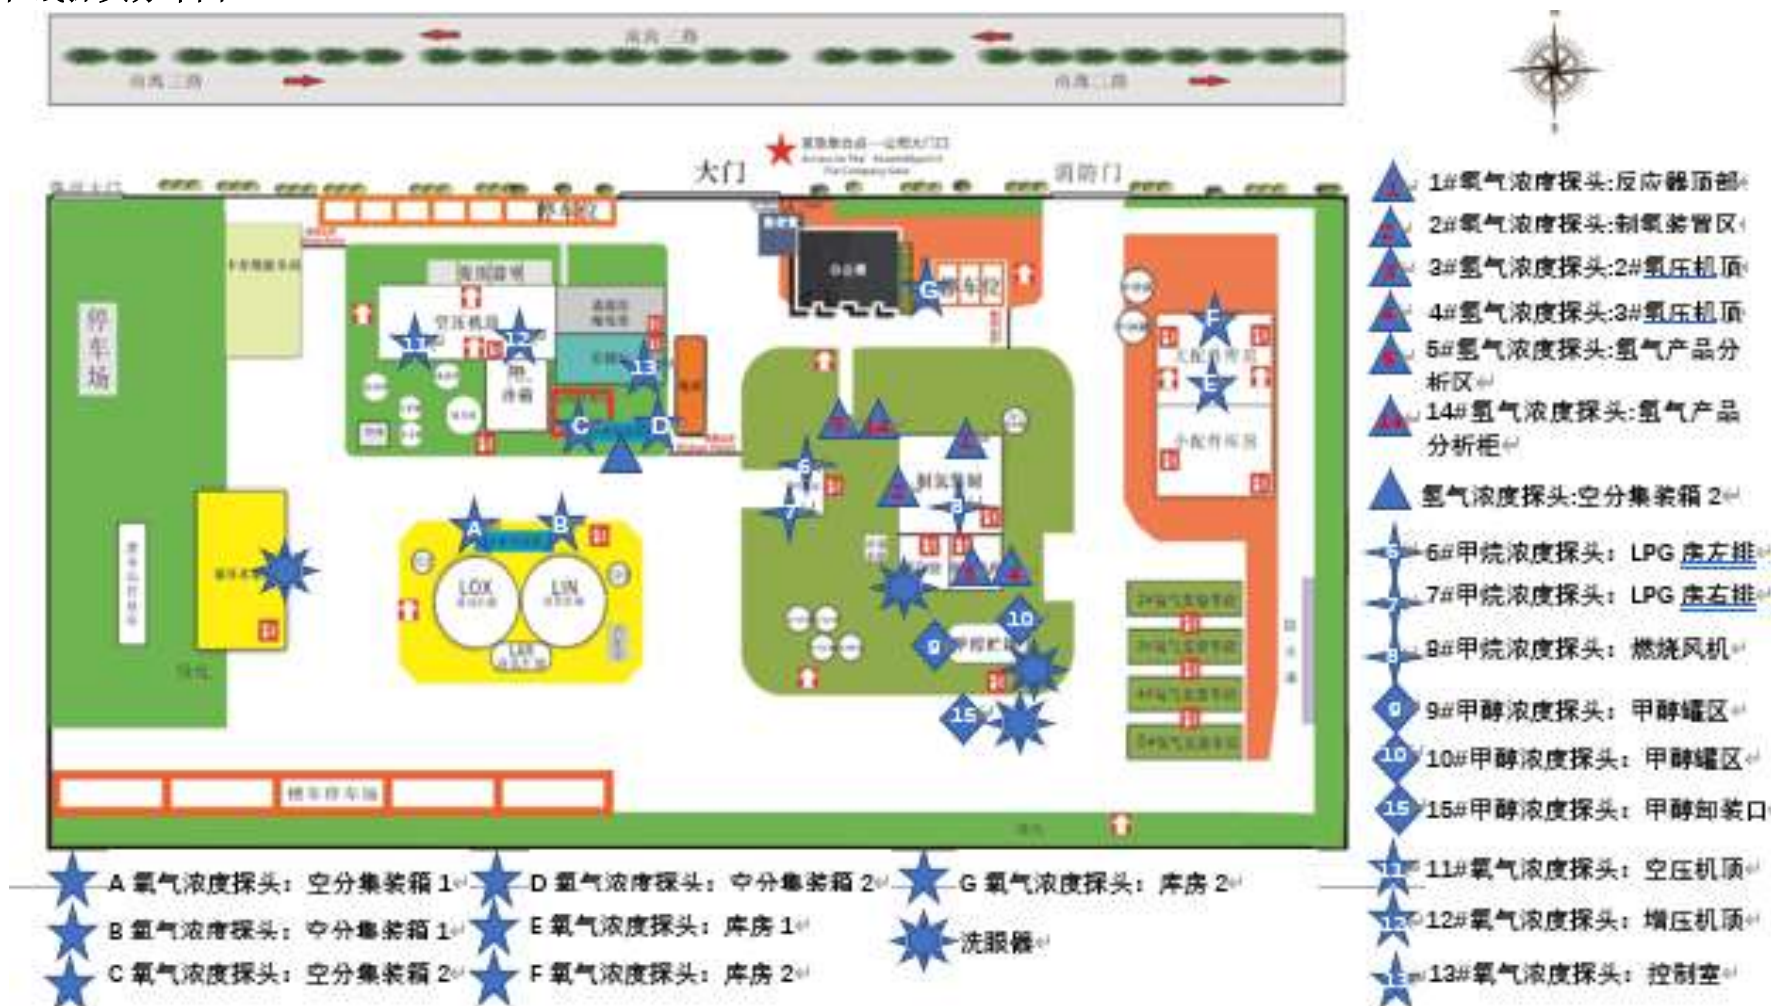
南周二路
南周二路
南周二路
大门
消防门
停车场
停车场
停车区
空压机房
LOX
LIN
制氢车间
办公楼
停车区
停车场
A
B
C
D
E
F
G
1#氢气浓度探头:反应器顶部
2#氢气浓度探头:制氢装管区
3#氢气浓度探头:2#氢压机顶
4#氢气浓度探头:3#氢压机顶
5#氢气浓度探头:氢气产品分析区
14#氢气浓度探头:氢气产品分析柜
氢气浓度探头:空分集装箱 2
6#甲烷浓度探头: LPG 库左排
7#甲烷浓度探头: LPG 库右排
8#甲烷浓度探头: 燃烧风机
9#甲醇浓度探头: 甲醇罐区
10#甲醇浓度探头: 甲醇罐区
15#甲醇浓度探头: 甲醇卸装口
11#氧气浓度探头: 空压机顶
12#氧气浓度探头: 增压机顶
13#氧气浓度探头: 控制室
A 氧气浓度探头: 空分集装箱 1
B 氧气浓度探头: 空分集装箱 1
C 氧气浓度探头: 空分集装箱 2
D 氧气浓度探头: 空分集装箱 2
E 氧气浓度探头: 库房 1
F 氧气浓度探头: 库房 2
G 氧气浓度探头: 库房 2
洗眼器